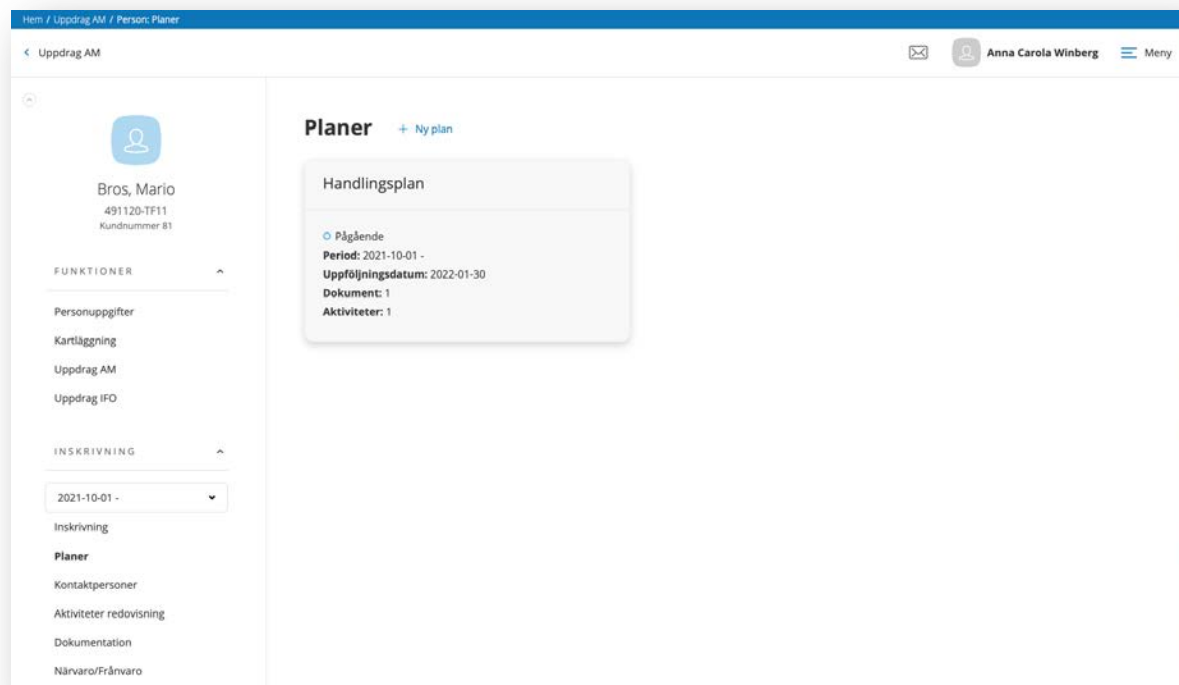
Hem / Uppdrag AM / Person: Planer

< Uppdrag AM

Anna Carola Winberg

Meny

Bros, Mario
491120-TF11
Kundnummer 81

FUNKTIONER

Personuppgifter
Kartläggning
Uppdrag AM
Uppdrag IFO

INSKRIVNING

2021-10-01 -

Inskrivning
Planer
Kontaktpersoner
Aktiviteter redovisning
Dokumentation
Närvaro/Frånvaro

Planer + Ny plan

Handlingsplan

Pågående
**Period:** 2021-10-01 -
**Uppföljningsdatum:** 2022-01-30
**Dokument:** 1
**Aktiviteter:** 1